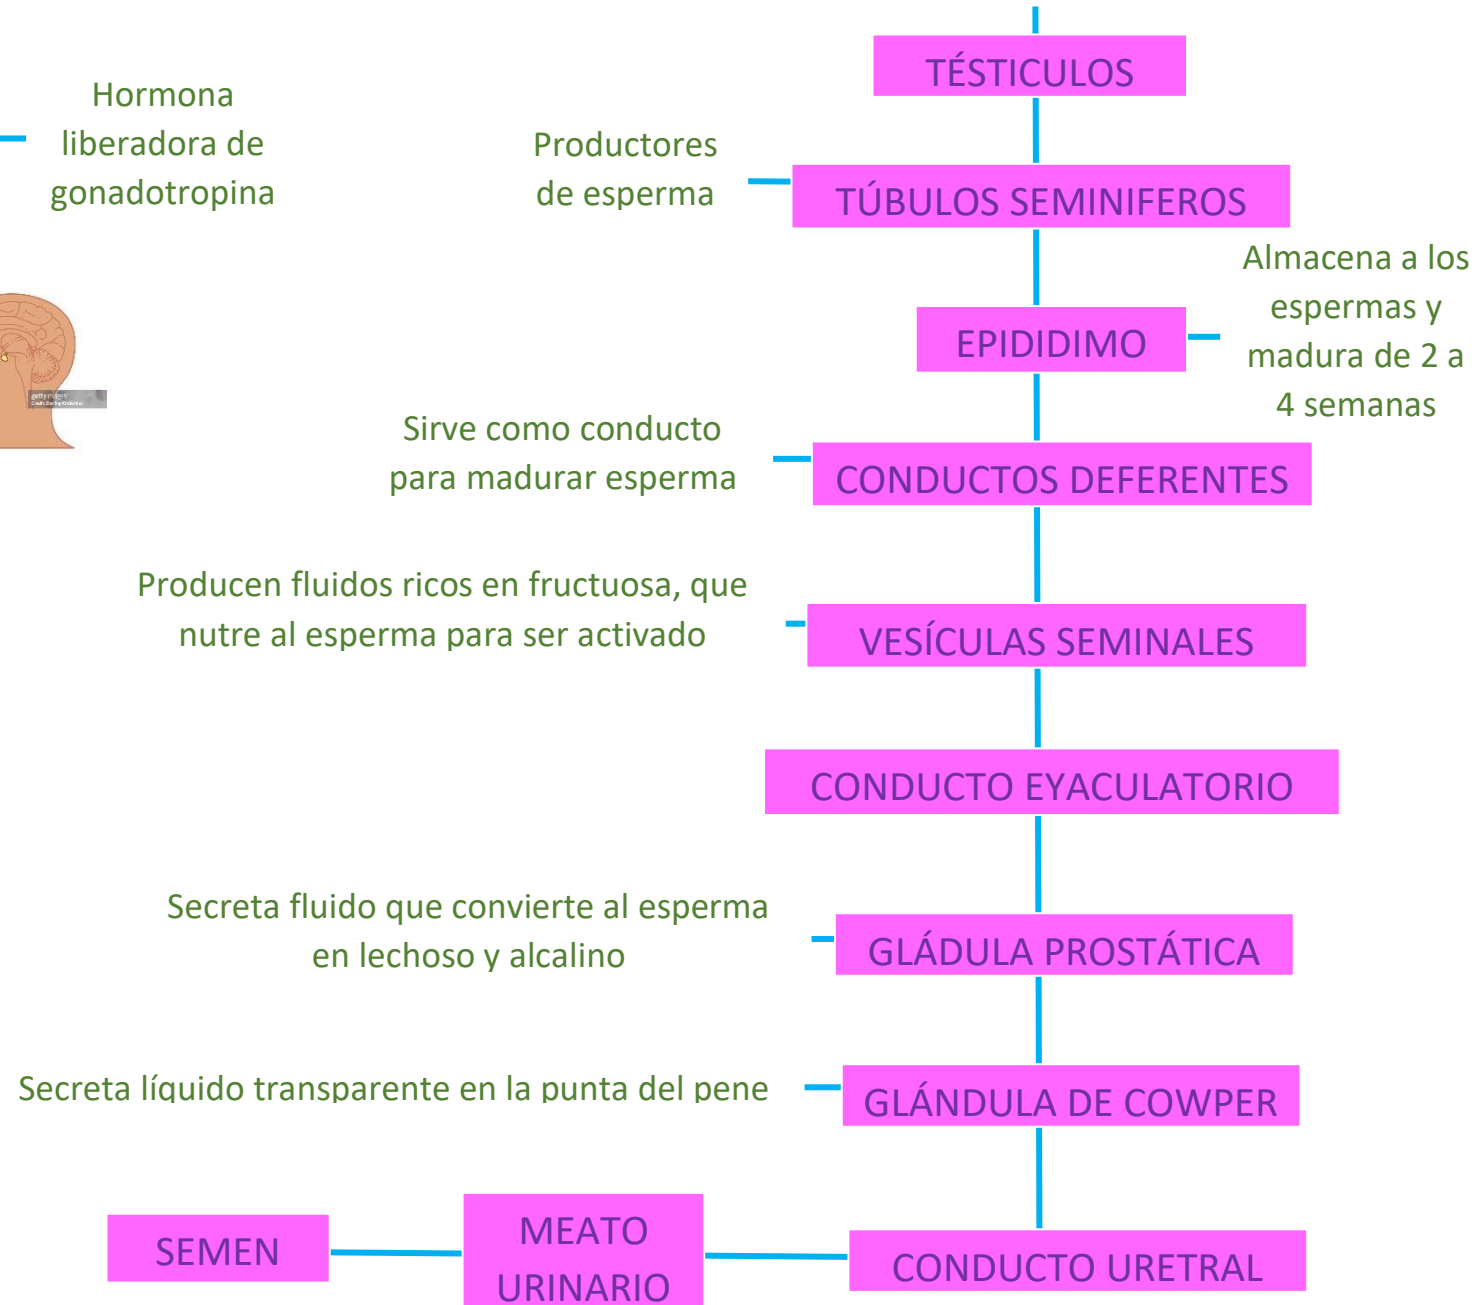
Hormona liberadora de gonadotropina

TÉSTICULOS

Productores de esperma

TÚBULOS SEMINIFEROS

Almacena a los espermas y madura de 2 a 4 semanas

EPIDIDIMO

getty images

Sirve como conducto para madurar esperma

CONDUCTOS DEFERENTES

Producen fluidos ricos en fructuosa, que nutre al esperma para ser activado

VESÍCULAS SEMINALES

CONDUCTO EYACULATORIO

Secreta fluido que convierte al esperma en lechoso y alcalino

GLÁDULA PROSTÁTICA

Secreta líquido transparente en la punta del pene

GLÁNDULA DE COWPER

SEMEN

MEATO URINARIO

CONDUCTO URETRAL